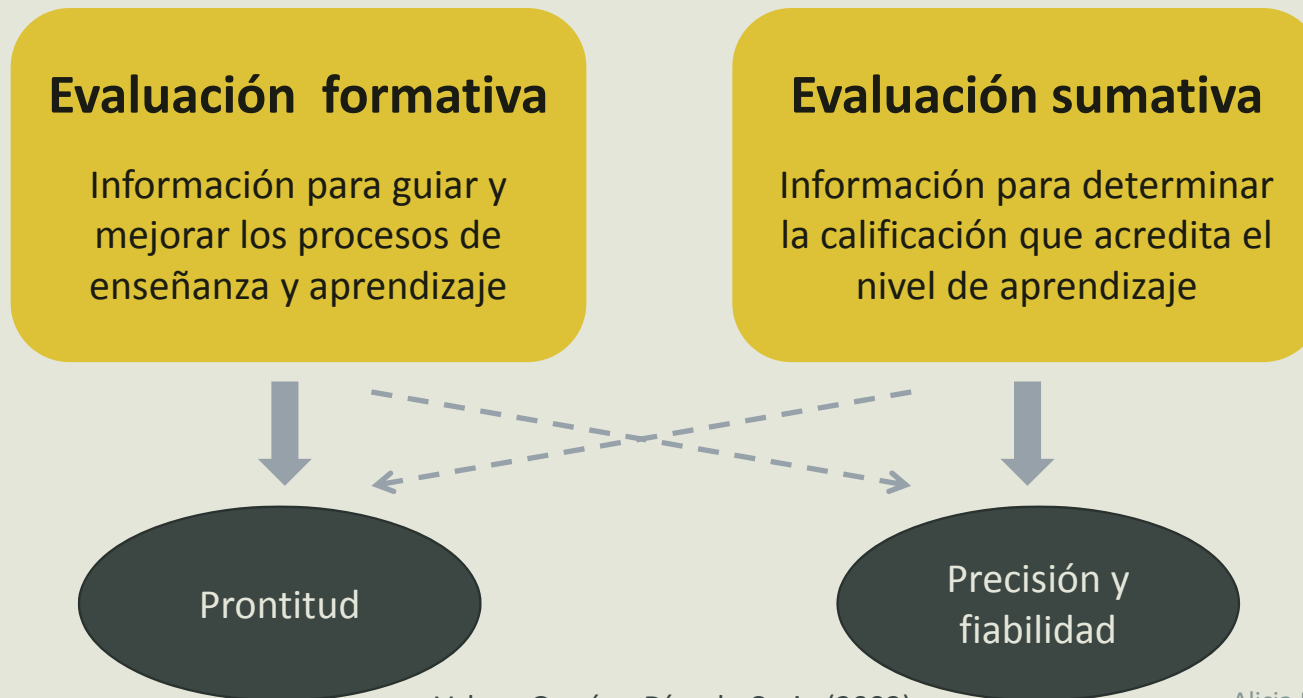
Evaluación formativa

Información para guiar y mejorar los procesos de enseñanza y aprendizaje

Evaluación sumativa

Información para determinar la calificación que acredita el nivel de aprendizaje

Prontitud

Precisión y fiabilidad

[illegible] (2008)

Alicia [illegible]